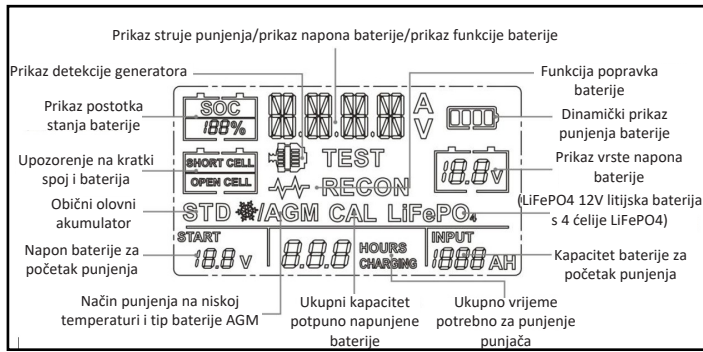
Prikaz struje punjenja/prikaz napona baterije/prikaz funkcije baterije

Prikaz detekcije generatora

Funkcija popravka baterije

Prikaz postotka stanja baterije

Dinamički prikaz punjenja baterije

Upozorenje na kratki spoj i baterija

Prikaz vrste napona baterije

Obični olovni akumulator

(LiFePO4 12V litijska baterija s 4 ćelije LiFePO4)

Napon baterije za početak punjenja

Kapacitet baterije za početak punjenja

Način punjenja na niskoj temperaturi i tip baterije AGM

Ukupni kapacitet potpuno napunjene baterije

Ukupno vrijeme potrebno za punjenje punjača

SOC
188%
A
V
SHORT CELL
OPEN CELL
TEST
RECON
18.8 V
STD
/AGM CAL LiFePO$_4$
START
18.8 V
888
HOURS
CHARGING
INPUT
1888 AH